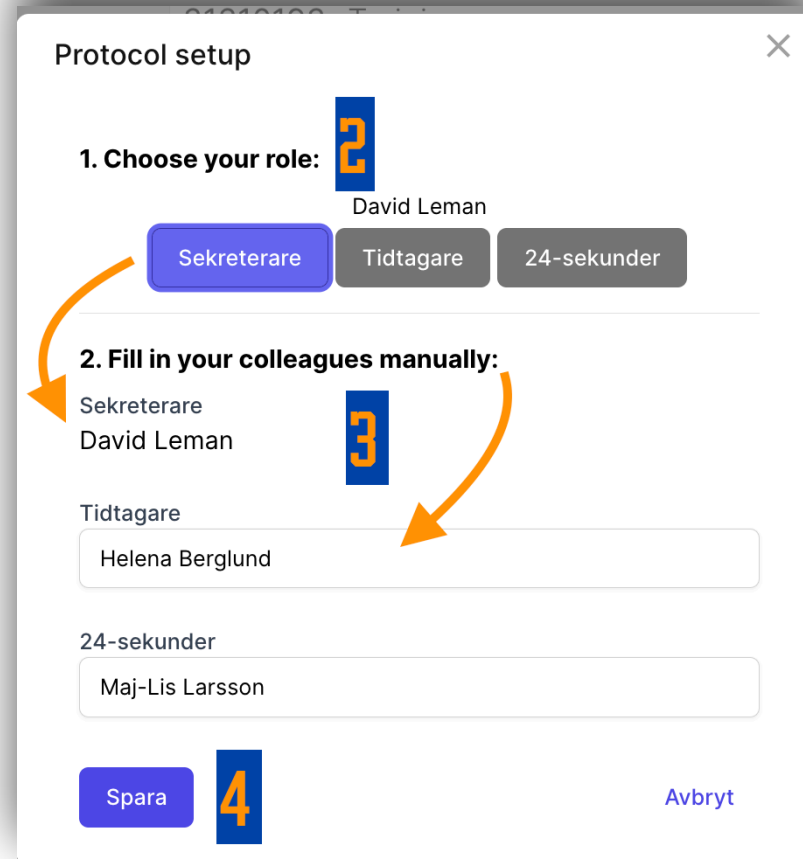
Protocol setup

×

1. Choose your role: 2

David Leman

Sekreterare
Tidtagare
24-sekunder

2. Fill in your colleagues manually:

Sekreterare
David Leman

3

Tidtagare
Helena Berglund

24-sekunder
Maj-Lis Larsson

Spara
4
Avbryt